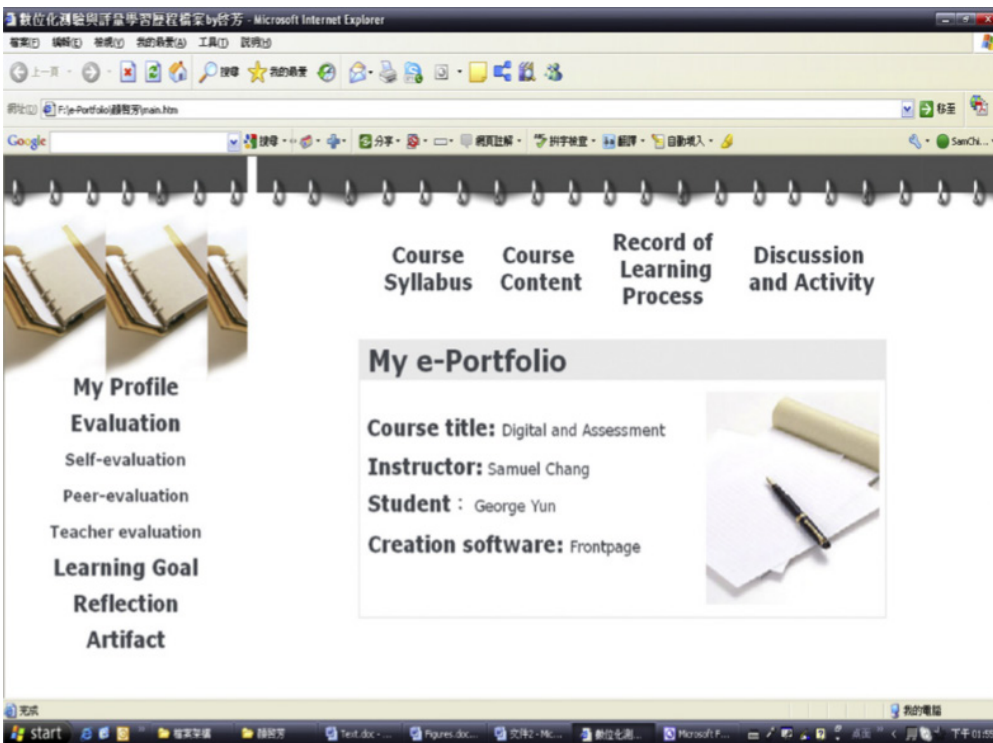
數位化測驗與評量學習歷程檔案by啓芳 - Microsoft Internet Explorer

檔案(F) 編輯(E) 檢視(V) 我的最愛(A) 工具(T) 說明(H)

上一頁 搜尋 我的最愛

網址(D) F:\e-Portfolio\啓芳\main.htm 移至

Google 搜尋 分享 網頁註解 拼字檢查 翻譯 自動填入 SamChi...

Course Syllabus

Course Content

Record of Learning Process

Discussion and Activity

My Profile

Evaluation

Self-evaluation

Peer-evaluation

Teacher evaluation

Learning Goal

Reflection

Artifact

My e-Portfolio

Course title: Digital and Assessment

Instructor: Samuel Chang

Student： George Yun

Creation software: Frontpage

完成

我的電腦

start 檔案學儀 啓芳 Text.doc - ... Figures.doc... 文件2 - Mic... 數位化測... Microsoft F... 下午01:5